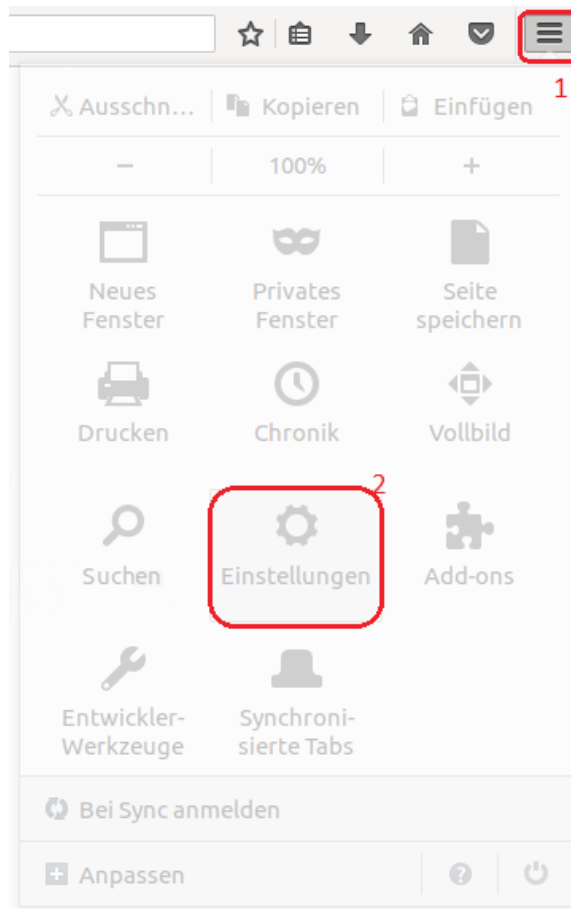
1

Ausschn... Kopieren Einfügen

− 100% +

Neues Fenster

Privates Fenster

Seite speichern

Drucken

Chronik

Vollbild

2

Suchen

Einstellungen

Add-ons

Entwickler-Werkzeuge

Synchroni-sierte Tabs

Bei Sync anmelden

Anpassen